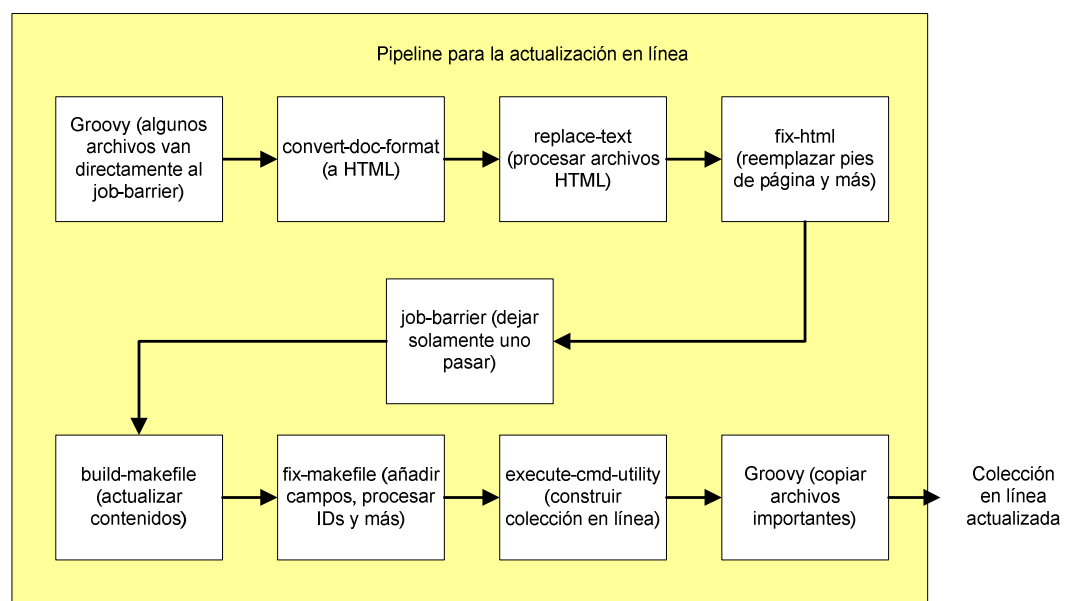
Pipeline para la actualización en línea

Groovy (algunos archivos van directamente al job-barrier)

convert-doc-format (a HTML)

replace-text (procesar archivos HTML)

fix-html (reemplazar pies de página y más)

job-barrier (dejar solamente uno pasar)

build-makefile (actualizar contenidos)

fix-makefile (añadir campos, procesar IDs y más)

execute-cmd-utility (construir colección en línea)

Groovy (copiar archivos importantes)

Colección en línea actualizada